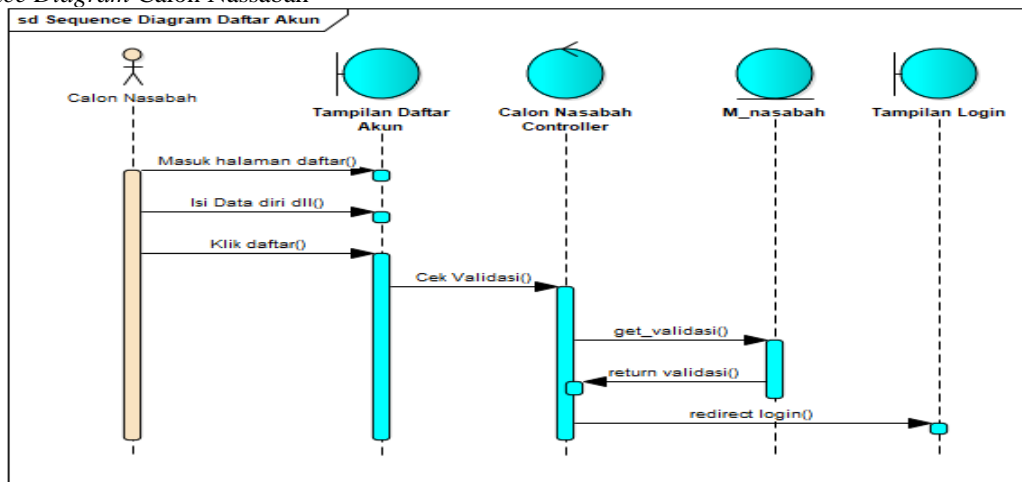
ce Diagram Calon Nasabah

sd Sequence Diagram Daftar Akun

Calon Nasabah

Tampilan Daftar Akun

Calon Nasabah Controller

M_nasabah

Tampilan Login

Masuk halaman daftar()

Isi Data diri dll()

Klik daftar()

Cek Validasi()

get_validasi()

return validasi()

redirect login()